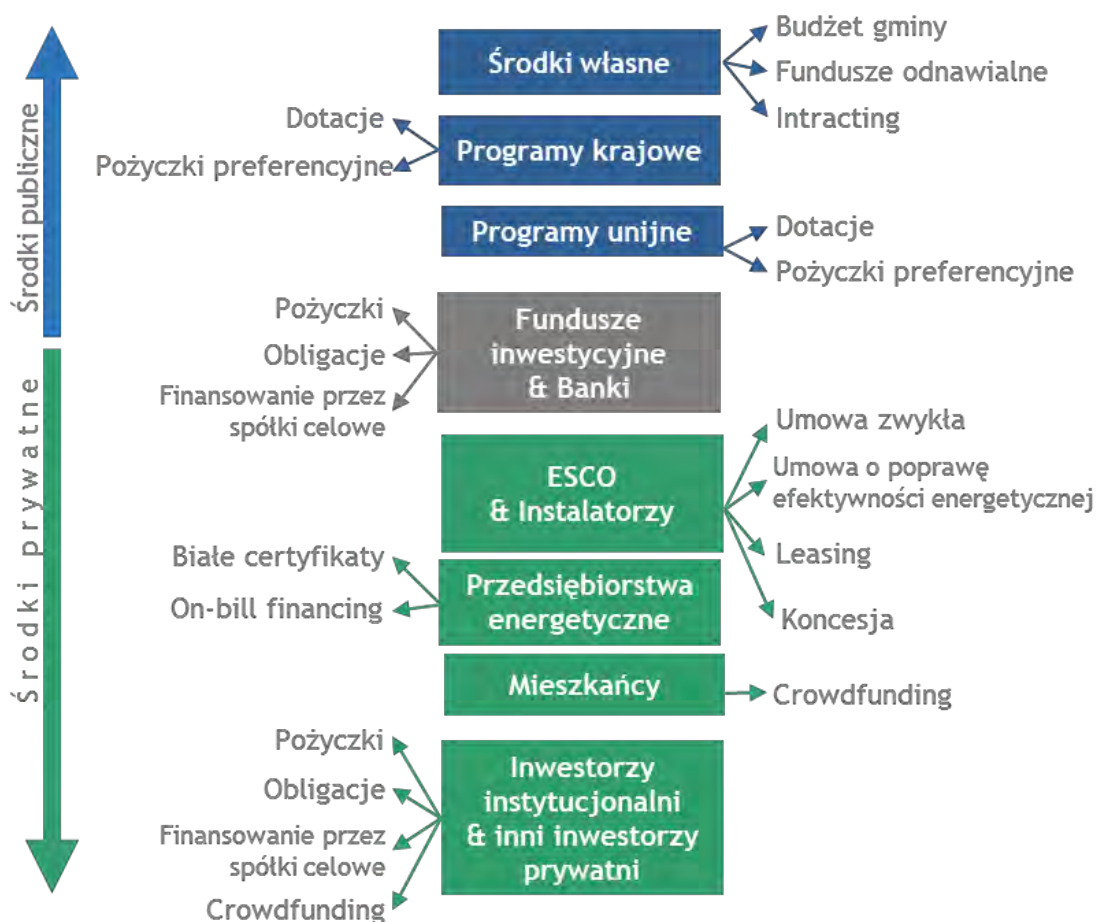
Środki publiczne

Środki prywatne

Środki własne
Budżet gminy
Fundusze odnawialne
Intracting

Dotacje
Pożyczki preferencyjne
Programy krajowe

Programy unijne
Dotacje
Pożyczki preferencyjne

Pożyczki
Obligacje
Finansowanie przez spółki celowe
Fundusze inwestycyjne & Banki

ESCO & Instalatorzy
Umowa zwykła
Umowa o poprawę efektywności energetycznej
Leasing
Koncesja

Białe certyfikaty
On-bill financing
Przedsiębiorstwa energetyczne

Mieszkańcy
Crowdfunding

Pożyczki
Obligacje
Finansowanie przez spółki celowe
Crowdfunding
Inwestorzy instytucjonalni & inni inwestorzy prywatni